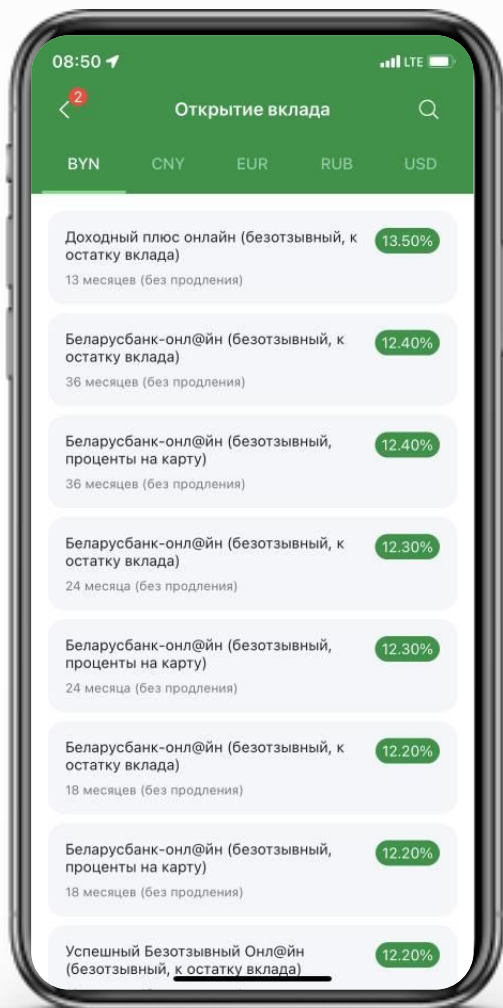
08:50 LTE

2

Открытие вклада

BYN CNY EUR RUB USD

Доходный плюс онлайн (безотзывный, к остатку вклада)
13 месяцев (без продления)
13.50%

Беларусбанк-онл@йн (безотзывный, к остатку вклада)
36 месяцев (без продления)
12.40%

Беларусбанк-онл@йн (безотзывный, проценты на карту)
36 месяцев (без продления)
12.40%

Беларусбанк-онл@йн (безотзывный, к остатку вклада)
24 месяца (без продления)
12.30%

Беларусбанк-онл@йн (безотзывный, проценты на карту)
24 месяца (без продления)
12.30%

Беларусбанк-онл@йн (безотзывный, к остатку вклада)
18 месяцев (без продления)
12.20%

Беларусбанк-онл@йн (безотзывный, проценты на карту)
18 месяцев (без продления)
12.20%

Успешный Безотзывный Онл@йн (безотзывный, к остатку вклада)
12.20%